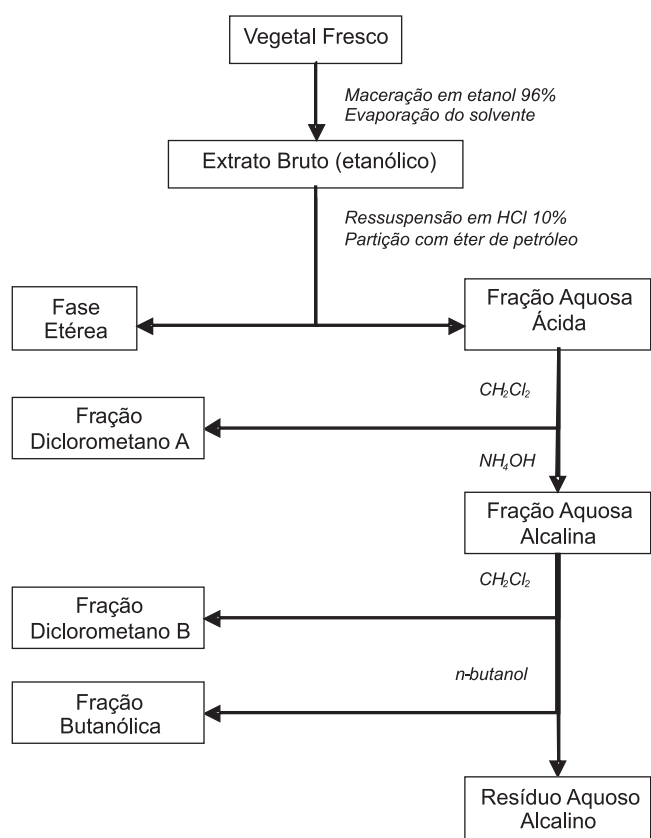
Vegetal Fresco

Maceração em etanol 96%
Evaporação do solvente

Extrato Bruto (etanólico)

Ressuspensão em HCl 10%
Partição com éter de petróleo

Fase Etérea

Fração Aquosa Ácida

$CH_2Cl_2$

Fração Diclorometano A

$NH_4OH$

Fração Aquosa Alcalina

$CH_2Cl_2$

Fração Diclorometano B

n-butanol

Fração Butanólica

Resíduo Aquoso Alcalino